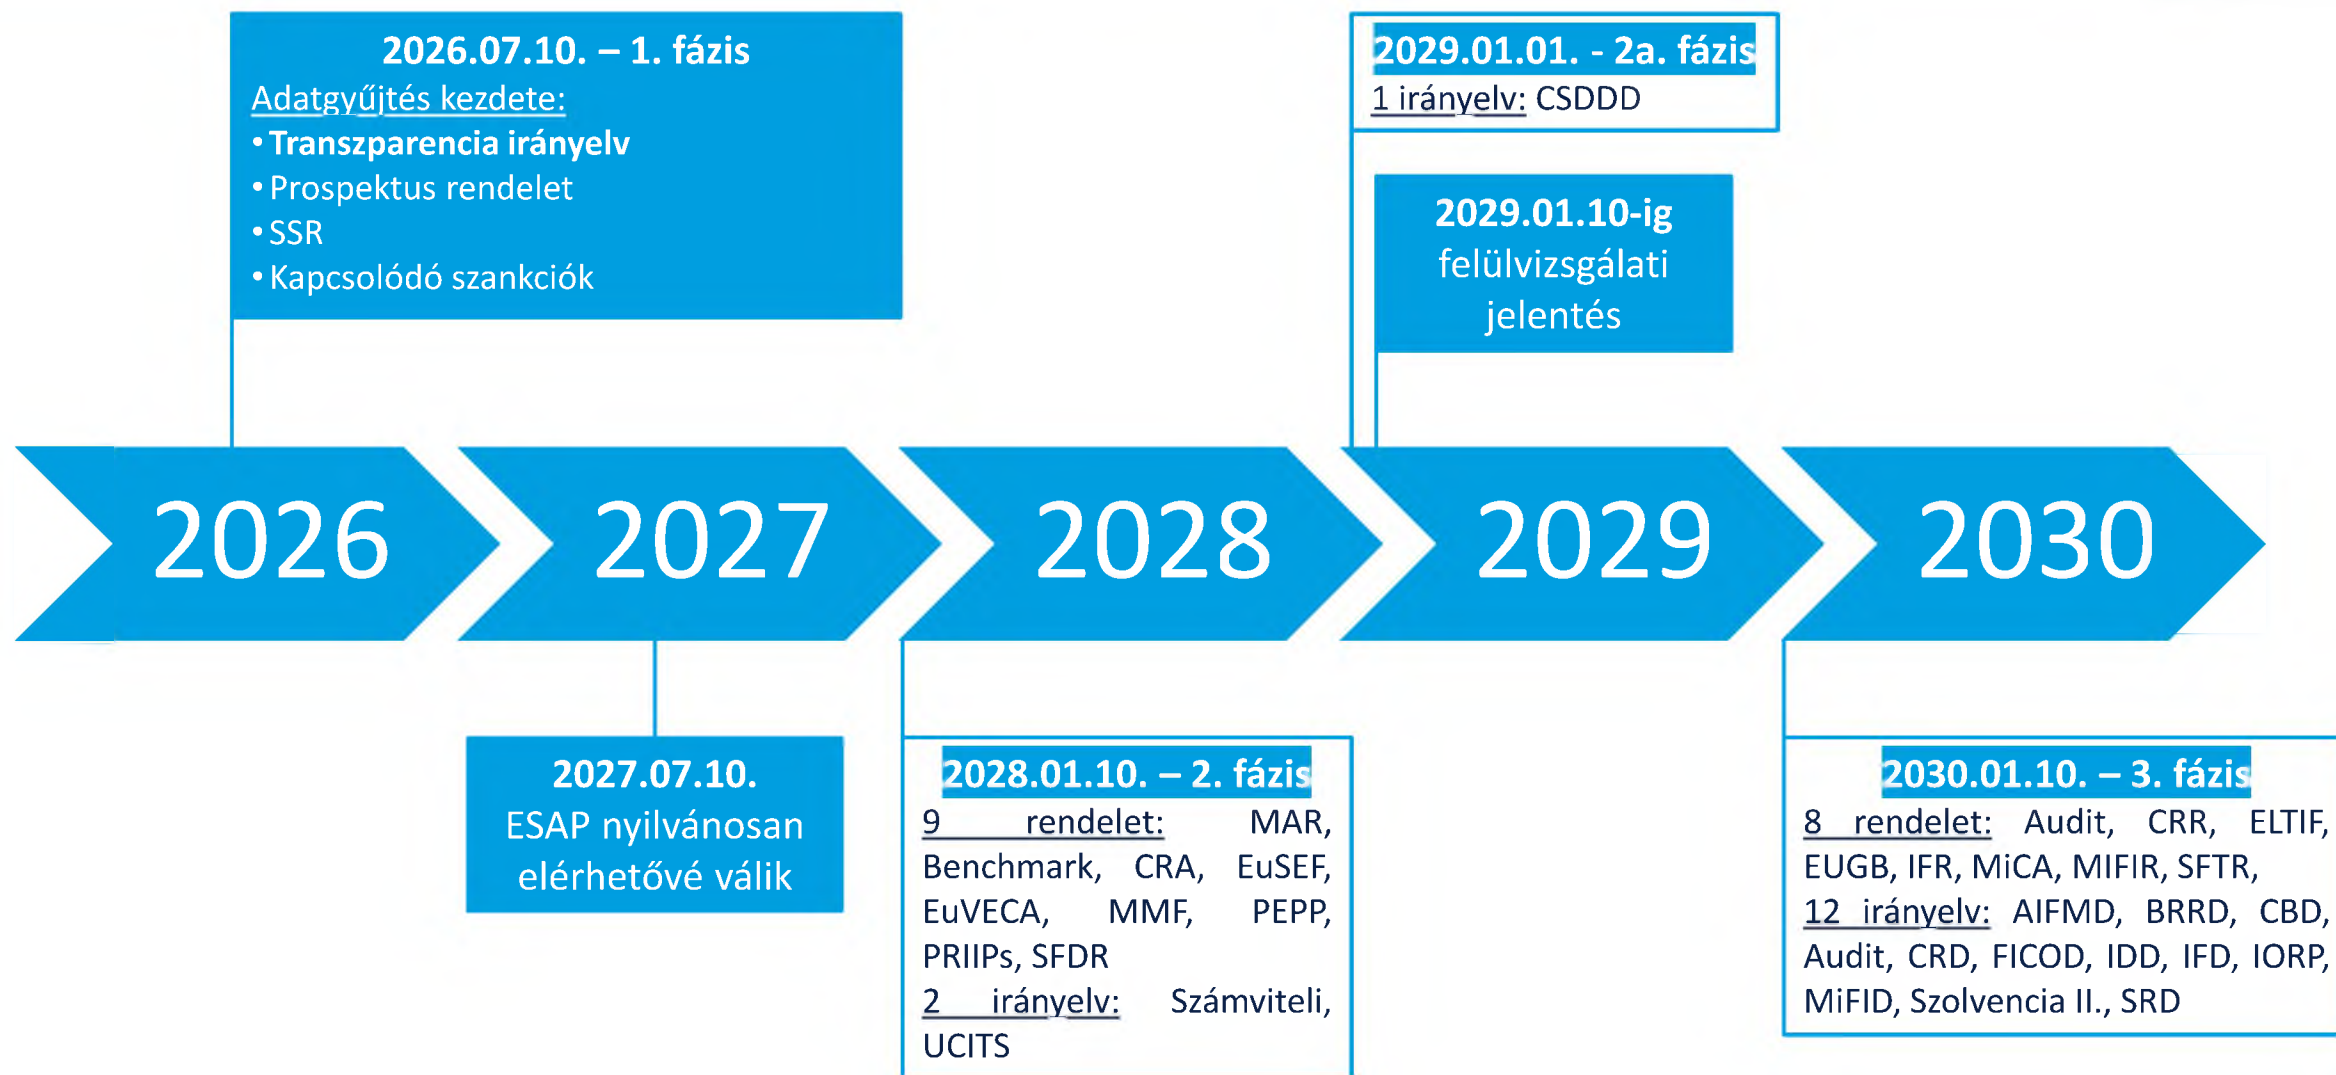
2026.07.10. – 1. fázis
Adatgyűjtés kezdete:
• Transzparencia irányelv
• Prospektus rendelet
• SSR
• Kapcsolódó szankciók

2029.01.01. - 2a. fázis
1 irányelv: CSDDD

2029.01.10-ig felülvizsgálati jelentés

2026

2027

2028

2029

2030

2027.07.10. ESAP nyilvánosan elérhetővé válik

2028.01.10. – 2. fázis
9 rendelet: MAR, Benchmark, CRA, EuSEF, EuVECA, MMF, PEPP, PRIIPs, SFDR
2 irányelv: Számviteli, UCITS

2030.01.10. – 3. fázis
8 rendelet: Audit, CRR, ELTIF, EUGB, IFR, MiCA, MIFIR, SFTR,
12 irányelv: AIFMD, BRRD, CBD, Audit, CRD, FICOD, IDD, IFD, IORP, MiFID, Szolvencia II., SRD